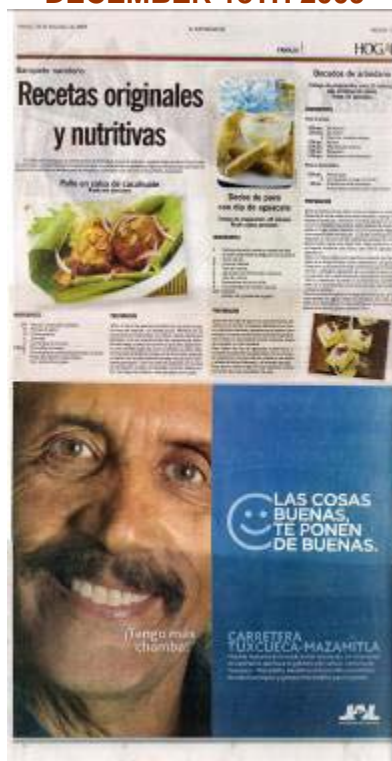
DECEMBER 15TH. 2009

FAMILIA | HOG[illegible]

Banquete navideño

Recetas originales y nutritivas

Pollo en salsa de cacahuate

Bocados de aceitunas

Sesos de pavo con rajas de aguacate

¡Tengo más chamba!

LAS COSAS BUENAS, TE PONEN DE BUENAS.

CARRETERA TUXCUECA-MAZAMITLA

JAL